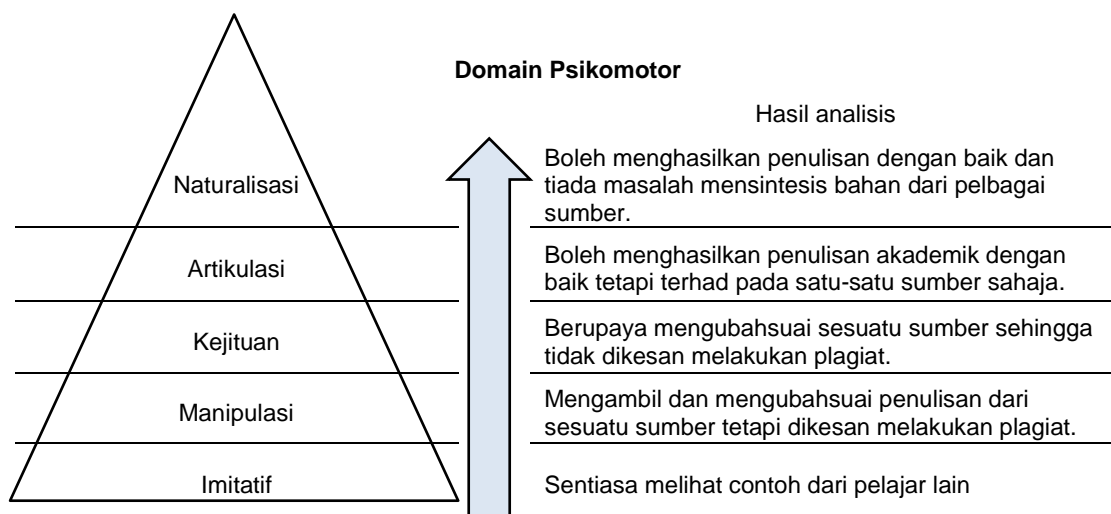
Domain Psikomotor

Hasil analisis

Naturalisasi

Boleh menghasilkan penulisan dengan baik dan tiada masalah mensintesis bahan dari pelbagai sumber.

Artikulasi

Boleh menghasilkan penulisan akademik dengan baik tetapi terhad pada satu-satu sumber sahaja.

Kejituan

Berupaya mengubahsuai sesuatu sumber sehingga tidak dikesan melakukan plagiat.

Manipulasi

Mengambil dan mengubahsuai penulisan dari sesuatu sumber tetapi dikesan melakukan plagiat.

Imitatif

Sentiasa melihat contoh dari pelajar lain